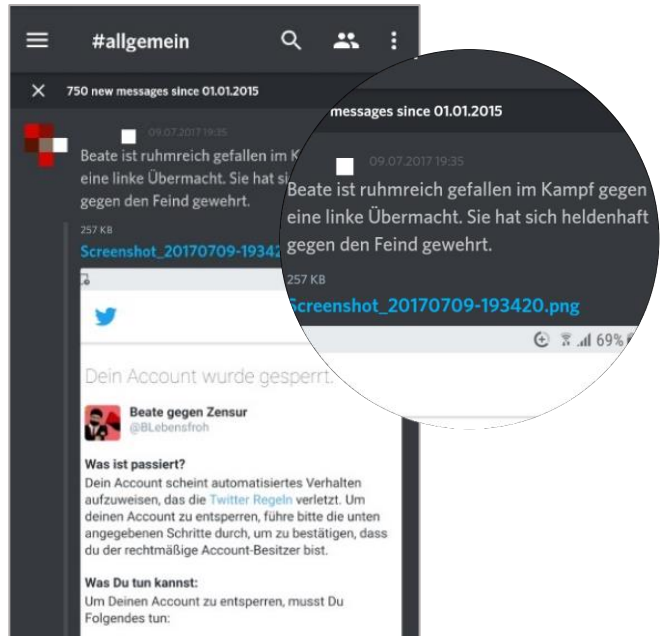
#allgemein

750 new messages since 01.01.2015

09.07.2017 19:35

Beate ist ruhmreich gefallen im K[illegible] eine linke Übermacht. Sie hat si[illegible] gegen den Feind gewehrt.

257 KB

Screenshot_20170709-19342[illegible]

messages since 01.01.2015

09.07.2017 19:35

Beate ist ruhmreich gefallen im Kampf gegen eine linke Übermacht. Sie hat sich heldenhaft gegen den Feind gewehrt.

257 KB

Screenshot_20170709-193420.png

69%

Dein Account wurde gesperrt.

Beate gegen Zensur
@BLebensfroh

Was ist passiert?
Dein Account scheint automatisiertes Verhalten aufzuweisen, das die Twitter Regeln verletzt. Um deinen Account zu entsperren, führe bitte die unten angegebenen Schritte durch, um zu bestätigen, dass du der rechtmäßige Account-Besitzer bist.

Was Du tun kannst:
Um Deinen Account zu entsperren, musst Du Folgendes tun: